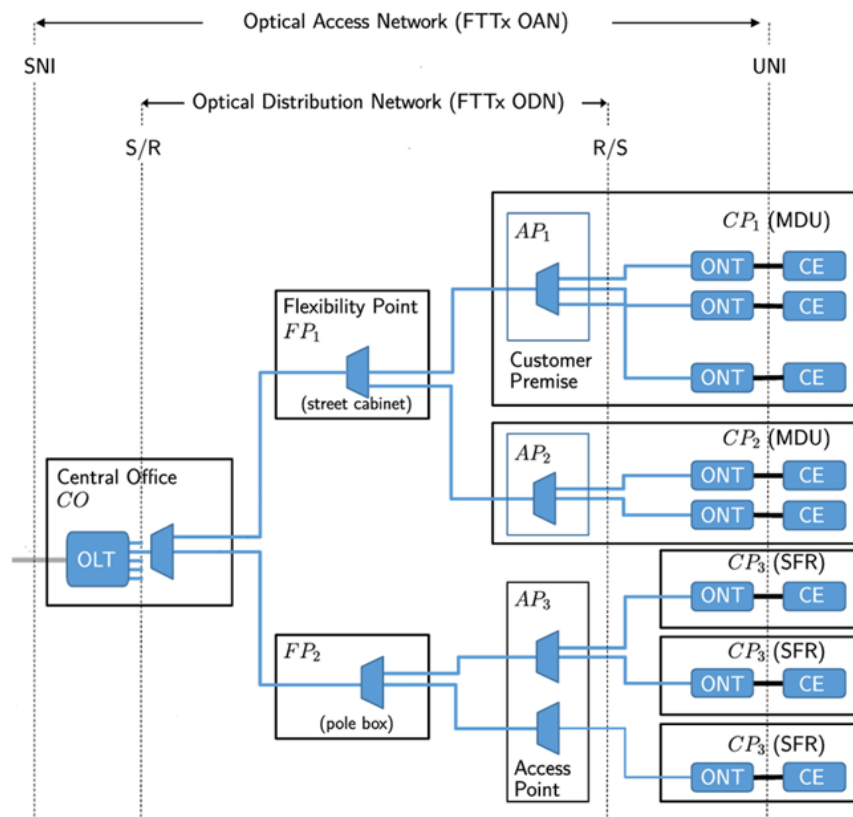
Optical Access Network (FTTx OAN)

SNI

UNI

Optical Distribution Network (FTTx ODN)

S/R

R/S

$AP_1$

$CP_1$ (MDU)

ONT

CE

ONT

CE

Flexibility Point $FP_1$

Customer Premise

ONT

CE

(street cabinet)

$AP_2$

$CP_2$ (MDU)

ONT

CE

Central Office $CO$

ONT

CE

OLT

$CP_3$ (SFR)

ONT

CE

$AP_3$

$FP_2$

$CP_3$ (SFR)

ONT

CE

(pole box)

$CP_3$ (SFR)

Access Point

ONT

CE